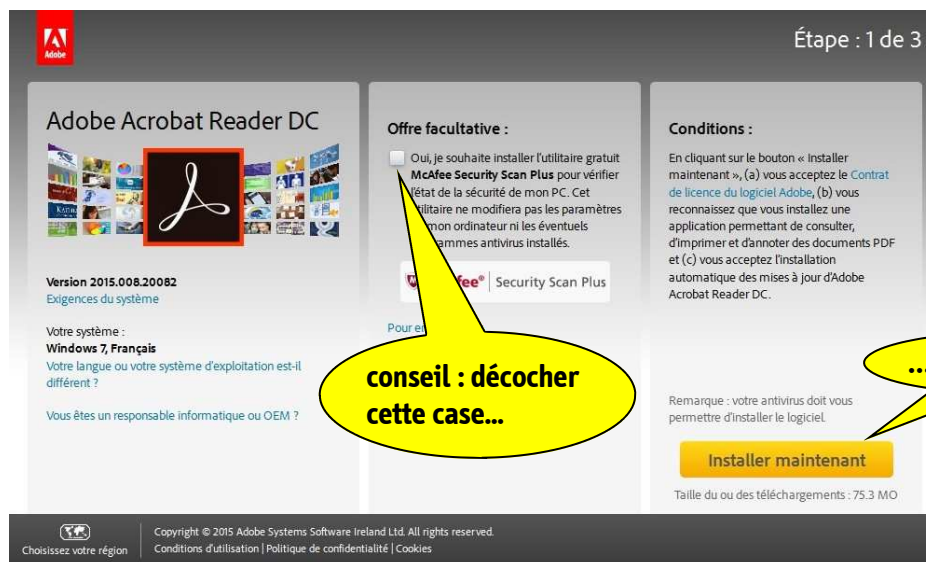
Adobe

Étape : 1 de 3

Adobe Acrobat Reader DC

Version 2015.008.20082
Exigences du système

Votre système :
Windows 7, Français
Votre langue ou votre système d'exploitation est-il différent ?

Vous êtes un responsable informatique ou OEM ?

Offre facultative :

Oui, je souhaite installer l'utilitaire gratuit McAfee Security Scan Plus pour vérifier l'état de la sécurité de mon PC. Cet utilitaire ne modifiera pas les paramètres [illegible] mon ordinateur ni les éventuels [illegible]ammes antivirus installés.

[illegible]fee® Security Scan Plus

Pour e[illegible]

conseil : décocher cette case...

Conditions :

En cliquant sur le bouton « Installer maintenant », (a) vous acceptez le Contrat de licence du logiciel Adobe, (b) vous reconnaissez que vous installez une application permettant de consulter, d'imprimer et d'annoter des documents PDF et (c) vous acceptez l'installation automatique des mises à jour d'Adobe Acrobat Reader DC.

...

Remarque : votre antivirus doit vous permettre d'installer le logiciel.

Installer maintenant

Taille du ou des téléchargements : 75.3 MO

Choisissez votre région

Copyright © 2015 Adobe Systems Software Ireland Ltd. All rights reserved.
Conditions d'utilisation | Politique de confidentialité | Cookies